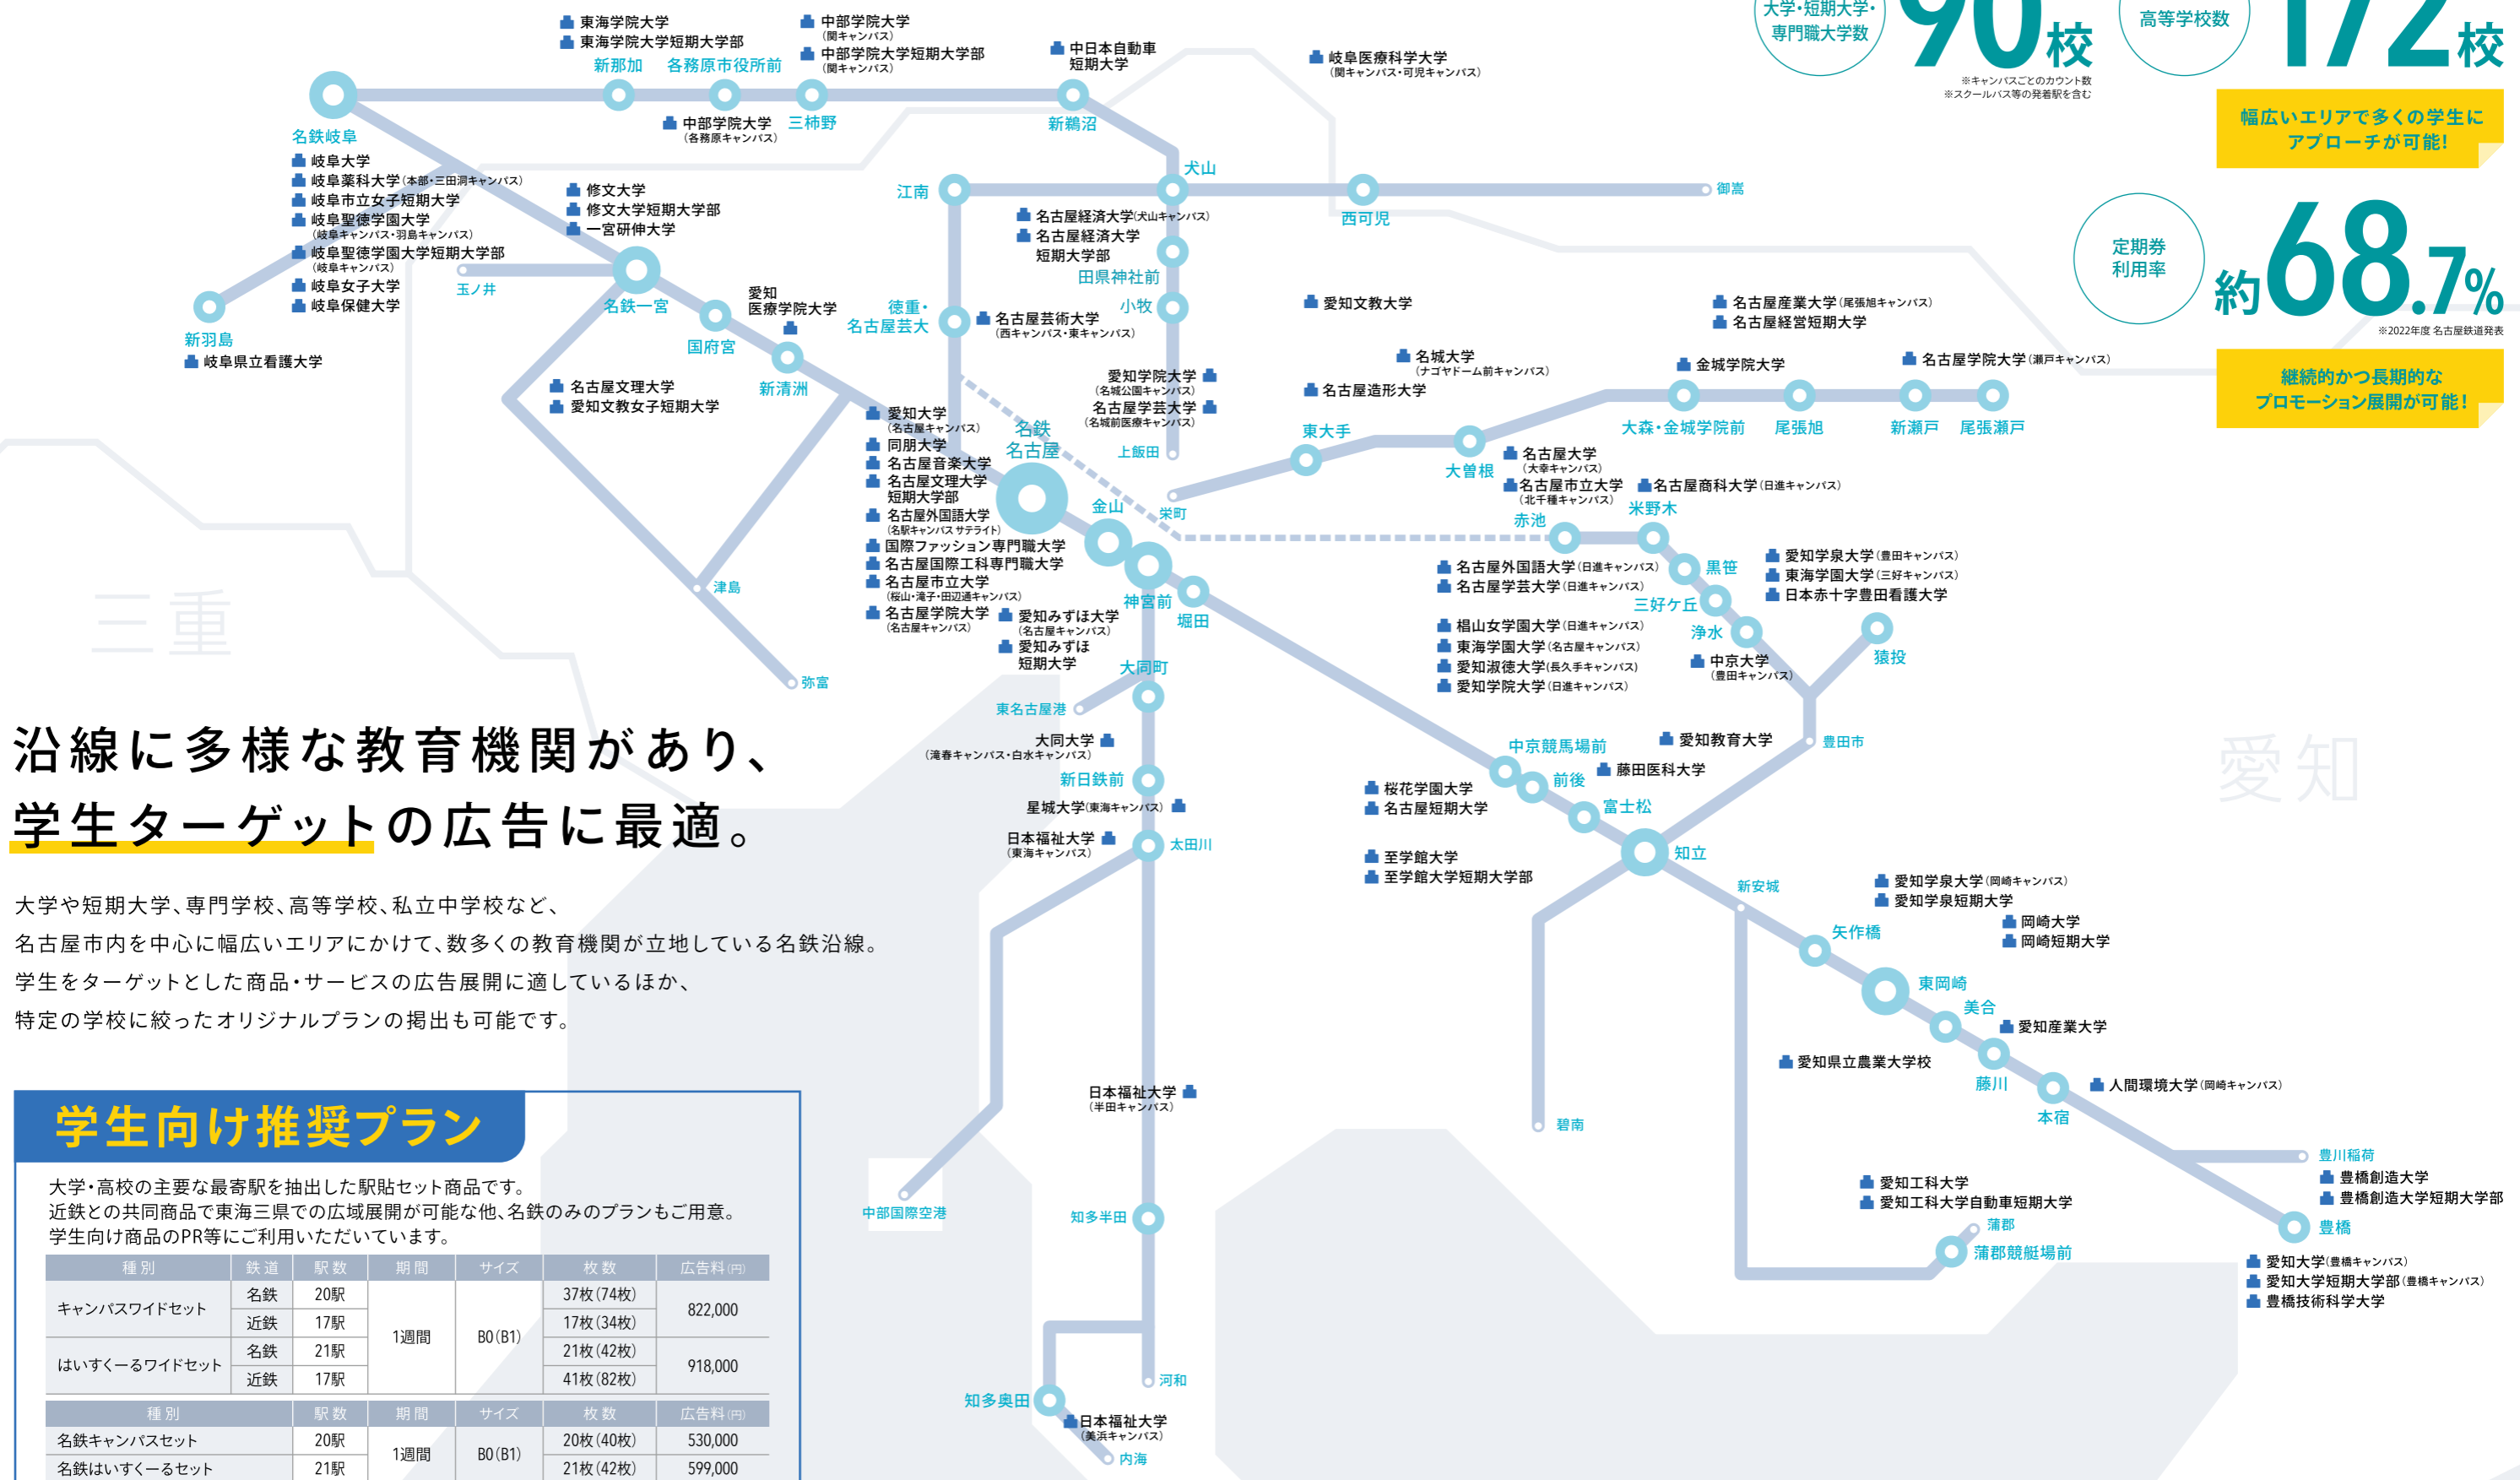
大学・短期大学・専門職大学数 90校
※キャンパスごとのカウント数
※スクールバス等の発着駅を含む

高等学校数 172校

幅広いエリアで多くの学生にアプローチが可能!

定期券利用率 約68.7%
※2022年度 名古屋鉄道発表

継続的かつ長期的なプロモーション展開が可能!

東海学院大学
東海学院大学短期大学部
新那加
各務原市役所前
中部学院大学（関キャンパス）
中部学院大学短期大学部（関キャンパス）
中部学院大学（各務原キャンパス）
三柿野
中日本自動車短期大学
新鵜沼
岐阜医療科学大学（関キャンパス・可児キャンパス）
名鉄岐阜
岐阜大学
岐阜薬科大学（本部・三田洞キャンパス）
岐阜市立女子短期大学
岐阜聖徳学園大学（岐阜キャンパス・羽島キャンパス）
岐阜聖徳学園大学短期大学部（岐阜キャンパス）
岐阜女子大学
岐阜保健大学
新羽島
岐阜県立看護大学
玉ノ井
修文大学
修文大学短期大学部
一宮研伸大学
名鉄一宮
国府宮
愛知医療学院大学
新清洲
名古屋文理大学
愛知文教女子短期大学
江南
犬山
西可児
御嵩
名古屋経済大学（犬山キャンパス）
名古屋経済大学短期大学部
田県神社前
小牧
徳重・名古屋芸大
名古屋芸術大学（西キャンパス・東キャンパス）
愛知学院大学（名城公園キャンパス）
名古屋芸大学（名城前医療キャンパス）
上飯田
愛知大学（名古屋キャンパス）
同朋大学
名古屋音楽大学
名古屋文理大学短期大学部
名古屋外国語大学（名駅キャンパスサテライト）
国際ファッション専門職大学
名古屋国際工科専門職大学
名古屋市立大学（桜山・滝子・田辺通キャンパス）
名古屋学院大学（名古屋キャンパス）
名鉄名古屋
金山
栄町
神宮前
堀田
愛知みずほ大学（名古屋キャンパス）
愛知みずほ短期大学
津島
弥富
三重
愛知文教大学
名城大学（ナゴヤドーム前キャンパス）
名古屋造形大学
東大手
大曽根
名古屋大学（大幸キャンパス）
名古屋市立大学（北千種キャンパス）
名古屋商科大学（日進キャンパス）
赤池
米野木
名古屋産業大学（尾張旭キャンパス）
名古屋経営短期大学
金城学院大学
名古屋学院大学（瀬戸キャンパス）
大森・金城学院前
尾張旭
新瀬戸
尾張瀬戸
名古屋外国語大学（日進キャンパス）
名古屋学芸大学（日進キャンパス）
黒笹
三好ケ丘
浄水
椙山女学園大学（日進キャンパス）
東海学園大学（名古屋キャンパス）
愛知淑徳大学（長久手キャンパス）
愛知学院大学（日進キャンパス）
中京大学（豊田キャンパス）
愛知学泉大学（豊田キャンパス）
東海学園大学（三好キャンパス）
日本赤十字豊田看護大学
猿投
豊田市
愛知
大同町
東名古屋港
大同大学（滝春キャンパス・白水キャンパス）
新日鉄前
星城大学（東海キャンパス）
日本福祉大学（東海キャンパス）
太田川
中京競馬場前
前後
富士松
知立
愛知教育大学
藤田医科大学
桜花学園大学
名古屋短期大学
至学館大学
至学館大学短期大学部
新安城
矢作橋
東岡崎
美合
藤川
本宿
愛知学泉大学（岡崎キャンパス）
愛知学泉短期大学
岡崎大学
岡崎短期大学
愛知産業大学
愛知県立農業大学校
人間環境大学（岡崎キャンパス）
碧南
日本福祉大学（半田キャンパス）
中部国際空港
知多半田
河和
知多奥田
日本福祉大学（美浜キャンパス）
内海
愛知工科大学
愛知工科大学自動車短期大学
蒲郡
蒲郡競艇場前
豊川稲荷
豊橋創造大学
豊橋創造大学短期大学部
豊橋
愛知大学（豊橋キャンパス）
愛知大学短期大学部（豊橋キャンパス）
豊橋技術科学大学

沿線に多様な教育機関があり、
学生ターゲットの広告に最適。

大学や短期大学、専門学校、高等学校、私立中学校など、
名古屋市内を中心に幅広いエリアにかけて、数多くの教育機関が立地している名鉄沿線。
学生をターゲットとした商品・サービスの広告展開に適しているほか、
特定の学校に絞ったオリジナルプランの掲出も可能です。

学生向け推奨プラン

大学・高校の主要な最寄駅を抽出した駅貼セット商品です。
近鉄との共同商品で東海三県での広域展開が可能な他、名鉄のみのプランもご用意。
学生向け商品のPR等にご利用いただいています。

| 種別 | 鉄道 | 駅数 | 期間 | サイズ | 枚数 | 広告料(円) |
|---|---|---|---|---|---|---|
| キャンパスワイドセット | 名鉄 | 20駅 | 1週間 | B0(B1) | 37枚(74枚) | 822,000 |
| | 近鉄 | 17駅 | | | 17枚(34枚) | |
| はいすくーるワイドセット | 名鉄 | 21駅 | | | 21枚(42枚) | 918,000 |
| | 近鉄 | 17駅 | | | 41枚(82枚) | |

| 種別 | 駅数 | 期間 | サイズ | 枚数 | 広告料(円) |
|---|---|---|---|---|---|
| 名鉄キャンパスセット | 20駅 | 1週間 | B0(B1) | 20枚(40枚) | 530,000 |
| 名鉄はいすくーるセット | 21駅 | | | 21枚(42枚) | 599,000 |